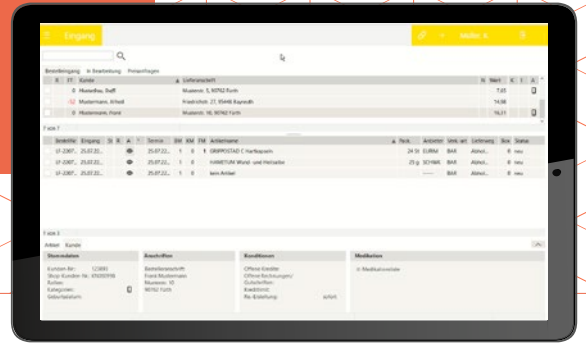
Eingang

Müller, A.

Bestelleingang In Bearbeitung Preisanfragen

| B | FT | Kunde | Lieferanschrift | N | Wert | K | I | A |
|---|---|---|---|---|---|---|---|---|
| | 0 | Musterfrau, Steffi | Musterstr. 5, 90762 Fürth | | 7,65 | | | |
| | -32 | Mustermann, Alfred | Friedrichstr. 27, 95448 Bayreuth | | 14,98 | | | |
| | 0 | Mustermann, Frank | Musterstr. 10, 90762 Fürth | | 16,21 | | | |

Fälle 7

| Sendefile | Eingang | St | R | A | Termin | BM | KM | FM | Artikelname | Pack | Anbieter | Verk. art | Lieferweg | Box | Status |
|---|---|---|---|---|---|---|---|---|---|---|---|---|---|---|---|
| LF-2307... | 25.07.22... | | | | 25.07.22... | 1 | 0 | | GRIPPOSTAD C Hartkapseln | 24 St | EURIM | BAR | Abhol... | 0 | neu |
| LF-2307... | 25.07.22... | | | | 25.07.22... | 1 | 0 | | HAMETUM Wund- und Heilsalbe | 25 g | SCHWA | BAR | Abhol... | 0 | neu |
| LF-2307... | 25.07.22... | | | | 25.07.22... | 1 | 0 | | kein Artikel | ----- | | BAR | Abhol... | 0 | neu |

Fälle 3

Artikel Kunde

Stammdaten
Kunden-Nr.: 123890
Shop-Kunden-Nr.: 65000398
Ruhen:
Kategorien:
Geburtsdatum:

Anschriften
Bestelleranschrift
Frank Mustermann
Musterstr. 10
90762 Fürth

Konditionen
Offene Kredite:
Offene Rechnungen:
Guthaben:
Kreditlimit:
Ra.-Erstellung: sofort

Medikation
in Medikationsliste